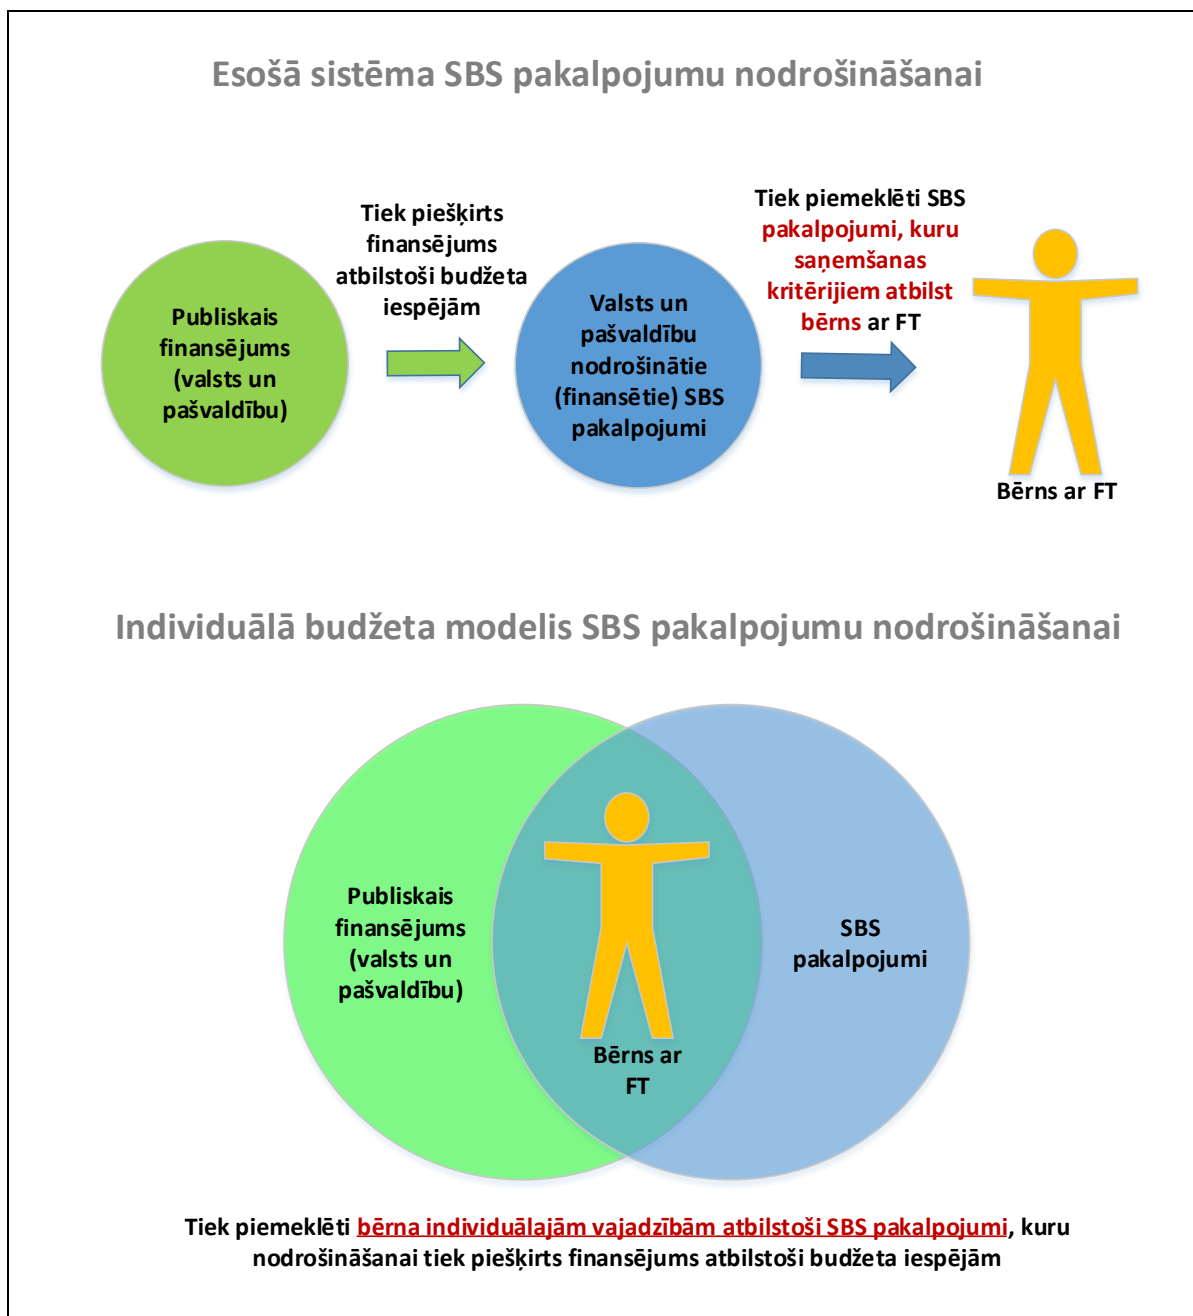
Esošā sistēma SBS pakalpojumu nodrošināšanai

Publiskais finansējums (valsts un pašvaldību)

Tiek piešķirts finansējums atbilstoši budžeta iespējām

Valsts un pašvaldību nodrošinātie (finansētie) SBS pakalpojumi

Tiek piemeklēti SBS pakalpojumi, kuru saņemšanas kritērijiem atbilst bērns ar FT

Bērns ar FT

Individuālā budžeta modelis SBS pakalpojumu nodrošināšanai

Publiskais finansējums (valsts un pašvaldību)

Bērns ar FT

SBS pakalpojumi

Tiek piemeklēti bērna individuālajām vajadzībām atbilstoši SBS pakalpojumi, kuru nodrošināšanai tiek piešķirts finansējums atbilstoši budžeta iespējām